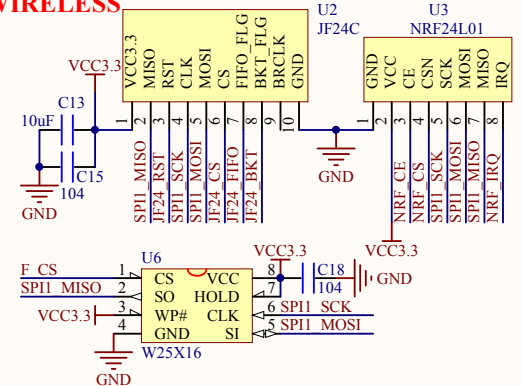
WIRELESS

U2
JF24C

U3
NRF24L01

VCC3.3

C13

10uF

C15
104

GND

VCC3.3
MISO
RST
CLK
MOSI
CS
FIFO_FLG
BKT_FLG
BRCLK
GND

1 2 3 4 5 6 7 8 9 10

SPI1_MISO
JF24_RST
SPI1_SCK
SPI1_MOSI
JF24_CS
JF24_FIFO
JF24_BKT

GND

GND
VCC
CE
CSN
SCK
MOSI
MISO
IRQ

1 2 3 4 5 6 7 8

NRF_CE
NRF_CS
SPI1_SCK
SPI1_MOSI
SPI1_MISO
NRF_IRQ

VCC3.3

U6

F_CS
SPI1_MISO
VCC3.3

1 CS
2 SO
3 WP#
4 GND

VCC 8
HOLD 7
CLK 6
SI 5

W25X16

GND

VCC3.3

C18
104

GND

SPI1_SCK
SPI1_MOSI